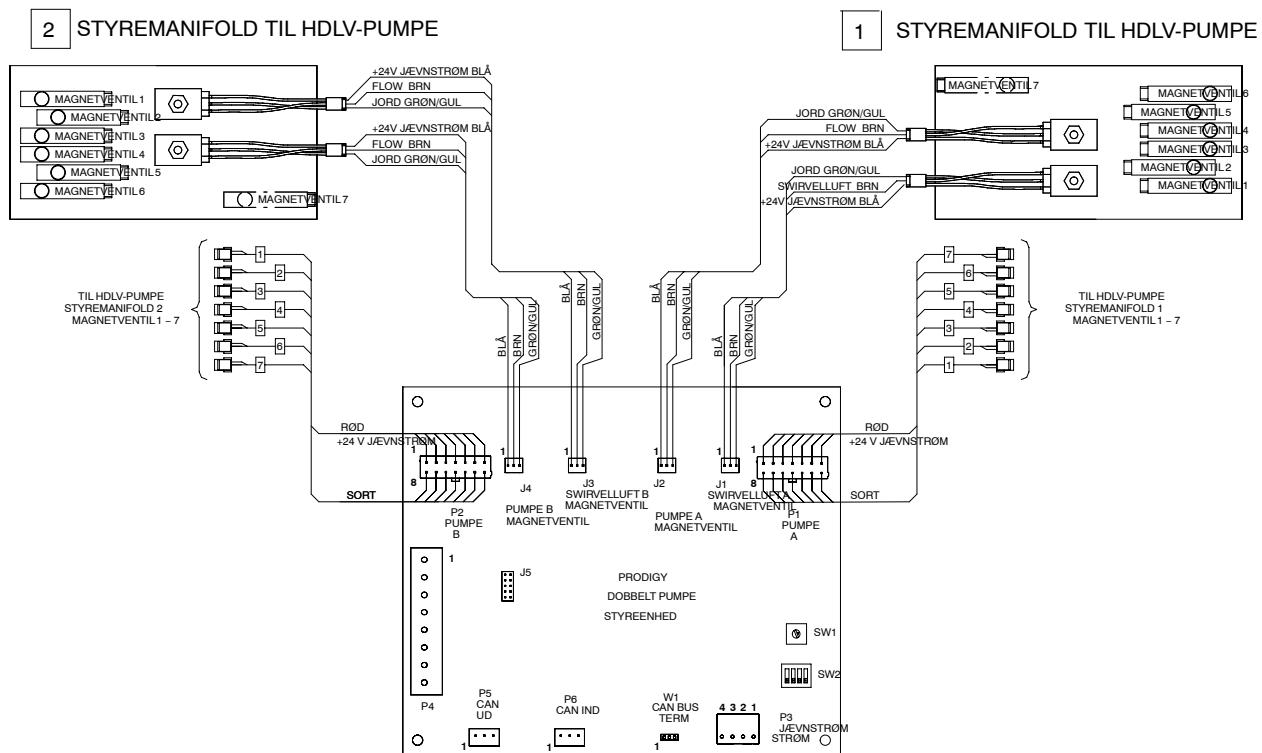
2 STYREMANIFOLD TIL HDLV-PUMPE

1 STYREMANIFOLD TIL HDLV-PUMPE

MAGNETVENTIL 1
MAGNETVENTIL 2
MAGNETVENTIL 3
MAGNETVENTIL 4
MAGNETVENTIL 5
MAGNETVENTIL 6
MAGNETVENTIL 7

+24V JÆVNSTRØM BLÅ
FLOW BRN
JORD GRØN/GUL
+24V JÆVNSTRØM BLÅ
FLOW BRN
JORD GRØN/GUL

MAGNETVENTIL 7
MAGNETVENTIL 6
MAGNETVENTIL 5
MAGNETVENTIL 4
MAGNETVENTIL 3
MAGNETVENTIL 2
MAGNETVENTIL 1

JORD GRØN/GUL
FLOW BRN
+24V JÆVNSTRØM BLÅ
JORD GRØN/GUL
SWIRVELLUFT BRN
+24V JÆVNSTRØM BLÅ

1
2
3
4
5
6
7

TIL HDLV-PUMPE STYREMANIFOLD 2 MAGNETVENTIL 1 – 7

7
6
5
4
3
2
1

TIL HDLV-PUMPE STYREMANIFOLD 1 MAGNETVENTIL 1 – 7

BLÅ
BRN
GRØN/GUL
BLÅ
BRN
GRØN/GUL
BLÅ
BRN
GRØN/GUL
BLÅ
BRN
GRØN/GUL

RØD
+24 V JÆVNSTRØM
1
8
SORT
P2
PUMPE
B

1
J4
PUMPE B MAGNETVENTIL

1
J3
SWIRVELLUFT B MAGNETVENTIL

1
J2
PUMPE A MAGNETVENTIL

1
J1
SWIRVELLUFT A MAGNETVENTIL

RØD
+24 V JÆVNSTRØM
8
SORT
P1
PUMPE
A

1
J5

PRODIGY
DOBBELT PUMPE
STYREENHED

SW1
SW2

P4

P5
CAN
UD
1

P6
CAN IND
1

W1
CAN BUS
TERM
1

4 3 2 1
P3
JÆVNSTRØM
STRØM